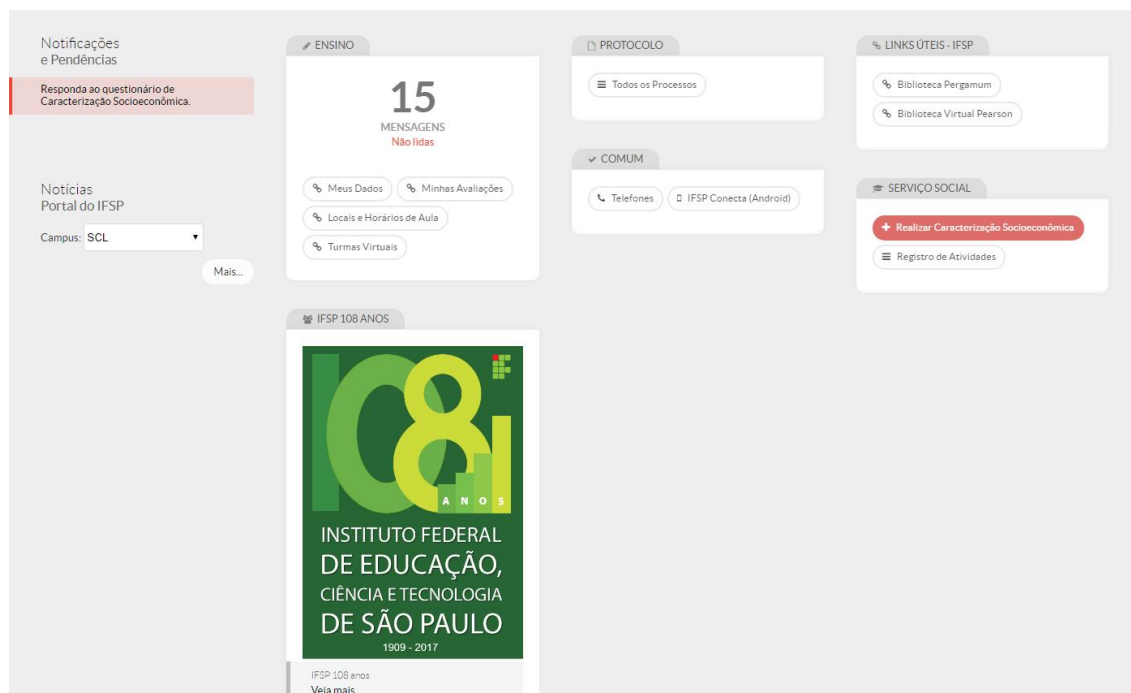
Notificações
e Pendências

Responda ao questionário de Caracterização Socioeconômica.

Notícias
Portal do IFSP

Campus: SCL

Mais...

ENSINO

15
MENSAGENS
Não lidas

Meus Dados
Minhas Avaliações
Locais e Horários de Aula
Turmas Virtuais

IFSP 108 ANOS

108
ANOS

INSTITUTO FEDERAL
DE EDUCAÇÃO,
CIÊNCIA E TECNOLOGIA
DE SÃO PAULO
1909 - 2017

IFSP 108 anos
Veja mais

PROTOCOLO

Todos os Processos

COMUM

Telefones
IFSP Conecta (Android)

LINKS ÚTEIS - IFSP

Biblioteca Pergamum
Biblioteca Virtual Pearson

SERVIÇO SOCIAL

+ Realizar Caracterização Socioeconômica
Registro de Atividades